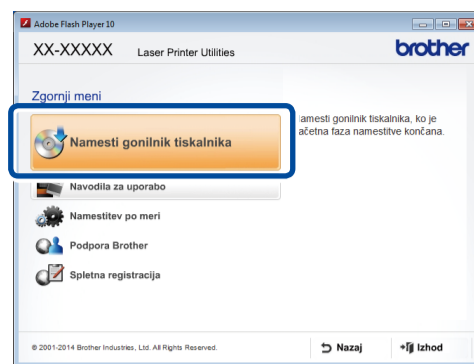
Adobe Flash Player 10

XX-XXXXX Laser Printer Utilities

brother

Zgornji meni

Namesti gonilnik tiskalnika

namesti gonilnik tiskalnika, ko je ačetna faza namestitve končana.

Navodila za uporabo

Namestitev po meri

Podpora Brother

Spletna registracija

© 2001-2014 Brother Industries, Ltd. All Rights Reserved.

Nazaj

Izhod